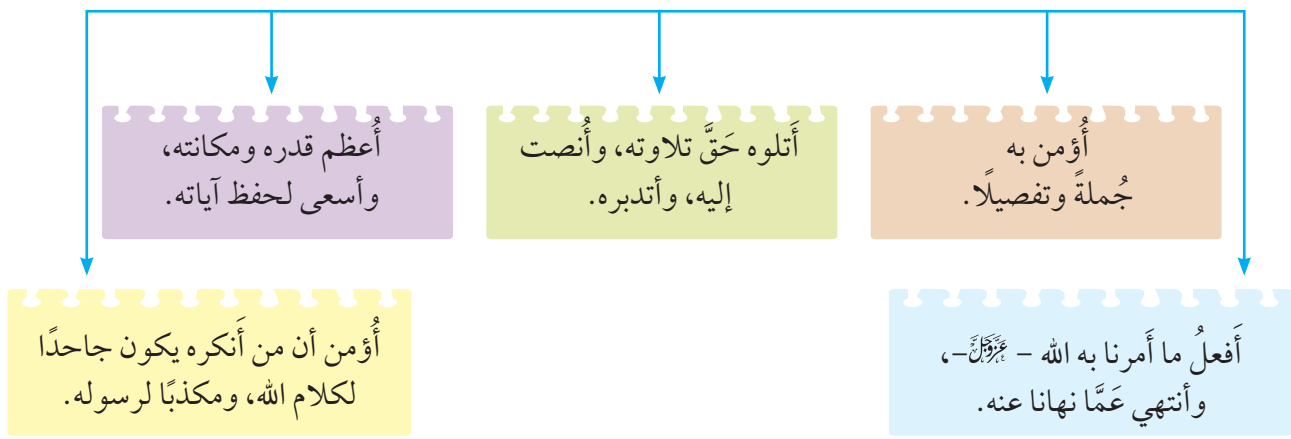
أُؤمن به جُملةً وتفصيلًا.

أَتلوه حَقَّ تلاوته، وأُنصت إليه، وأتدبره.

أُعظم قدره ومكانته، وأسعى لحفظ آياته.

أَفعلُ ما أَمرنا به الله - عَزَّوَجَلَّ -، وأنتهي عَمَّا نهانا عنه.

أُؤمن أن من أَنكره يكون جاحدًا لكلام الله، ومكذبًا لرسوله.